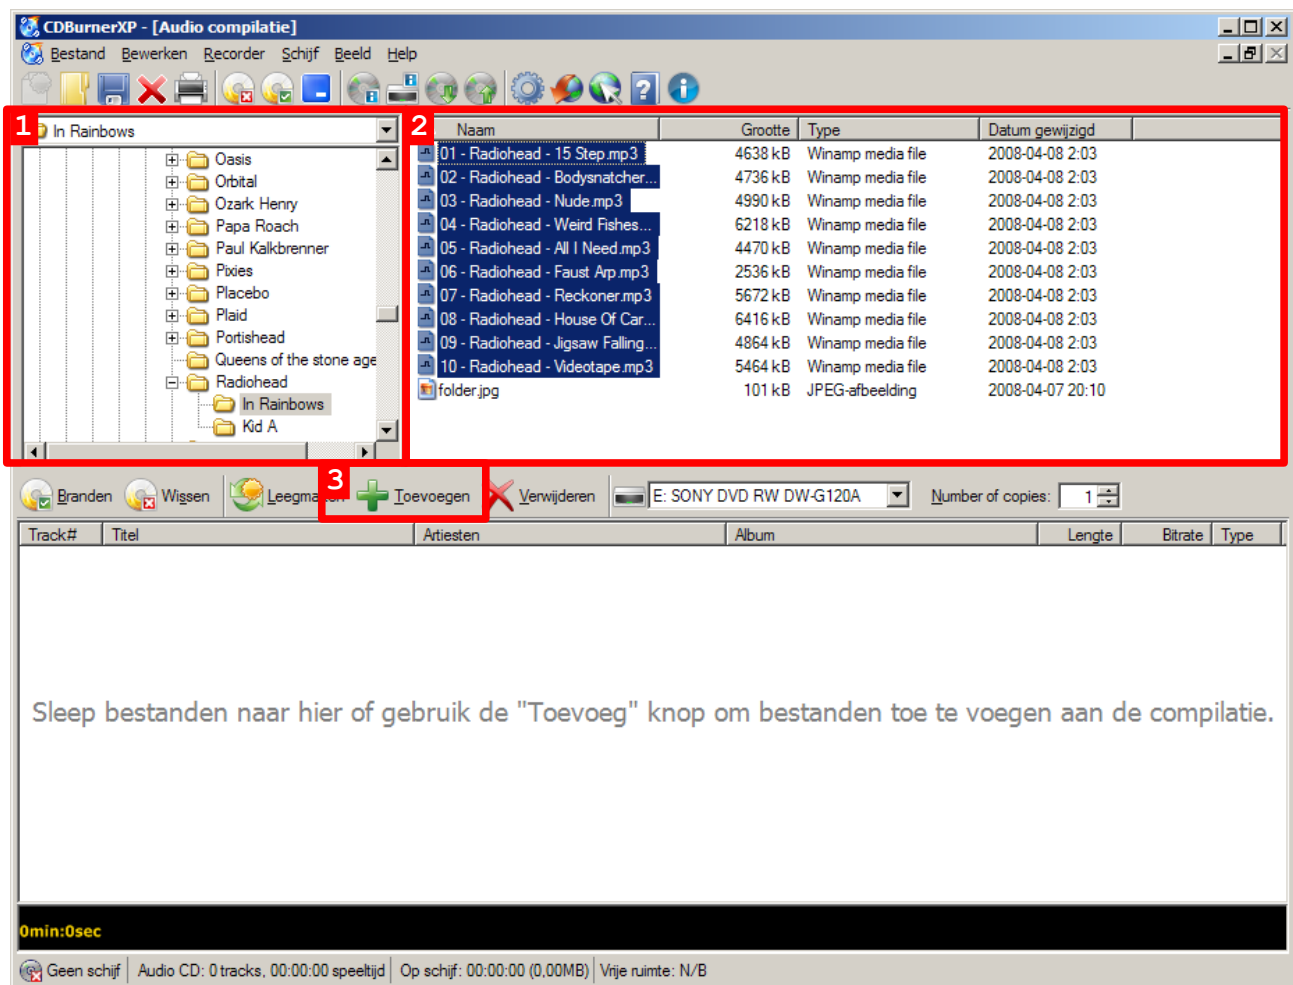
CDBurnerXP - [Audio compilatie]

Bestand Bewerken Recorder Schijf Beeld Help

1 In Rainbows

Oasis
Orbital
Ozark Henry
Papa Roach
Paul Kalkbrenner
Pixies
Placebo
Plaid
Portishead
Queens of the stone age
Radiohead
In Rainbows
Kid A

2

| Naam | Grootte | Type | Datum gewijzigd |
|---|---|---|---|
| 01 - Radiohead - 15 Step.mp3 | 4638 kB | Winamp media file | 2008-04-08 2:03 |
| 02 - Radiohead - Bodysnatcher... | 4736 kB | Winamp media file | 2008-04-08 2:03 |
| 03 - Radiohead - Nude.mp3 | 4990 kB | Winamp media file | 2008-04-08 2:03 |
| 04 - Radiohead - Weird Fishes... | 6218 kB | Winamp media file | 2008-04-08 2:03 |
| 05 - Radiohead - All I Need.mp3 | 4470 kB | Winamp media file | 2008-04-08 2:03 |
| 06 - Radiohead - Faust Arp.mp3 | 2536 kB | Winamp media file | 2008-04-08 2:03 |
| 07 - Radiohead - Reckoner.mp3 | 5672 kB | Winamp media file | 2008-04-08 2:03 |
| 08 - Radiohead - House Of Car... | 6416 kB | Winamp media file | 2008-04-08 2:03 |
| 09 - Radiohead - Jigsaw Falling... | 4864 kB | Winamp media file | 2008-04-08 2:03 |
| 10 - Radiohead - Videotape.mp3 | 5464 kB | Winamp media file | 2008-04-08 2:03 |
| folder.jpg | 101 kB | JPEG-afbeelding | 2008-04-07 20:10 |

Branden Wissen Leegma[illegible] 3 Toevoegen Verwijderen E: SONY DVD RW DW-G120A Number of copies: 1

| Track# | Titel | Artiesten | Album | Lengte | Bitrate | Type |
|---|---|---|---|---|---|---|

Sleep bestanden naar hier of gebruik de "Toevoeg" knop om bestanden toe te voegen aan de compilatie.

0min:0sec

Geen schijf | Audio CD: 0 tracks, 00:00:00 speeltijd | Op schijf: 00:00:00 (0,00MB) | Vrije ruimte: N/B